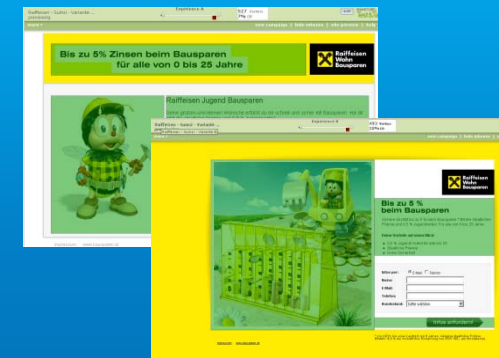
Raiffeisen - Suhiz - Variante ...

Bis zu 5% Zinsen beim Bausparen für alle von 0 bis 25 Jahre

Raiffeisen Wohn Bausparen

Raiffeisen Jugend Bausparen

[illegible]

Raiffeisen - Suhiz - Variante ...

Bis zu 5 % beim Bausparen

Raiffeisen Wohn Bausparen

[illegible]

Infos per:

Name:

E-Mail:

Telefon:

Bundesland:

Bitte wählen

Infos anfordern!